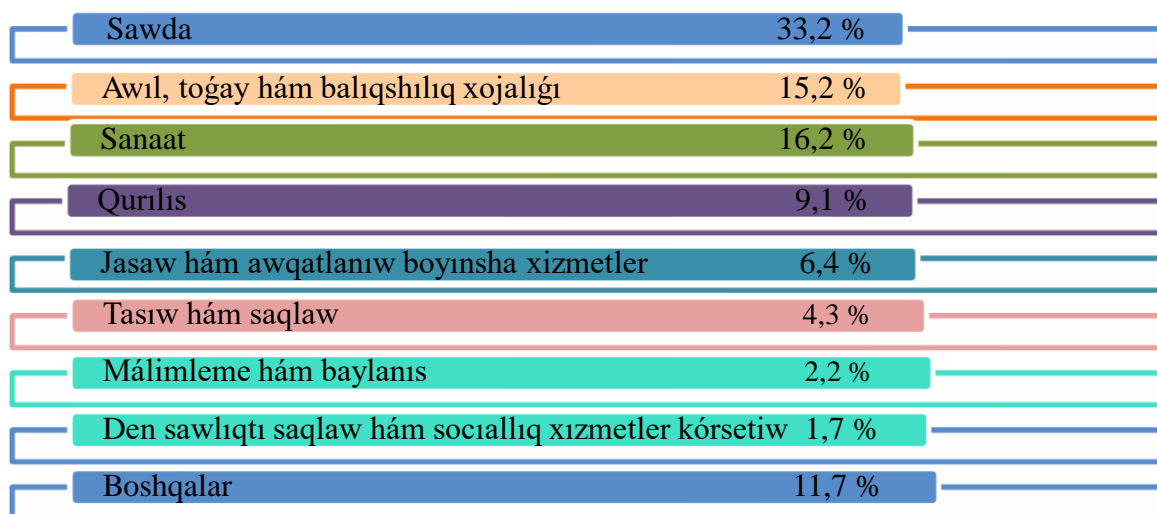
Sawda 33,2 %

Awıl, toǵay hám balıqshılıq xojalıǵı 15,2 %

Sanaat 16,2 %

Qurılıs 9,1 %

Jasaw hám awqatlanıw boyınsha xizmetler 6,4 %

Tasıw hám saqlaw 4,3 %

Málimleme hám baylanıs 2,2 %

Den sawlıqtı saqlaw hám socıallıq xızmetler kórsetiw 1,7 %

Boshqalar 11,7 %